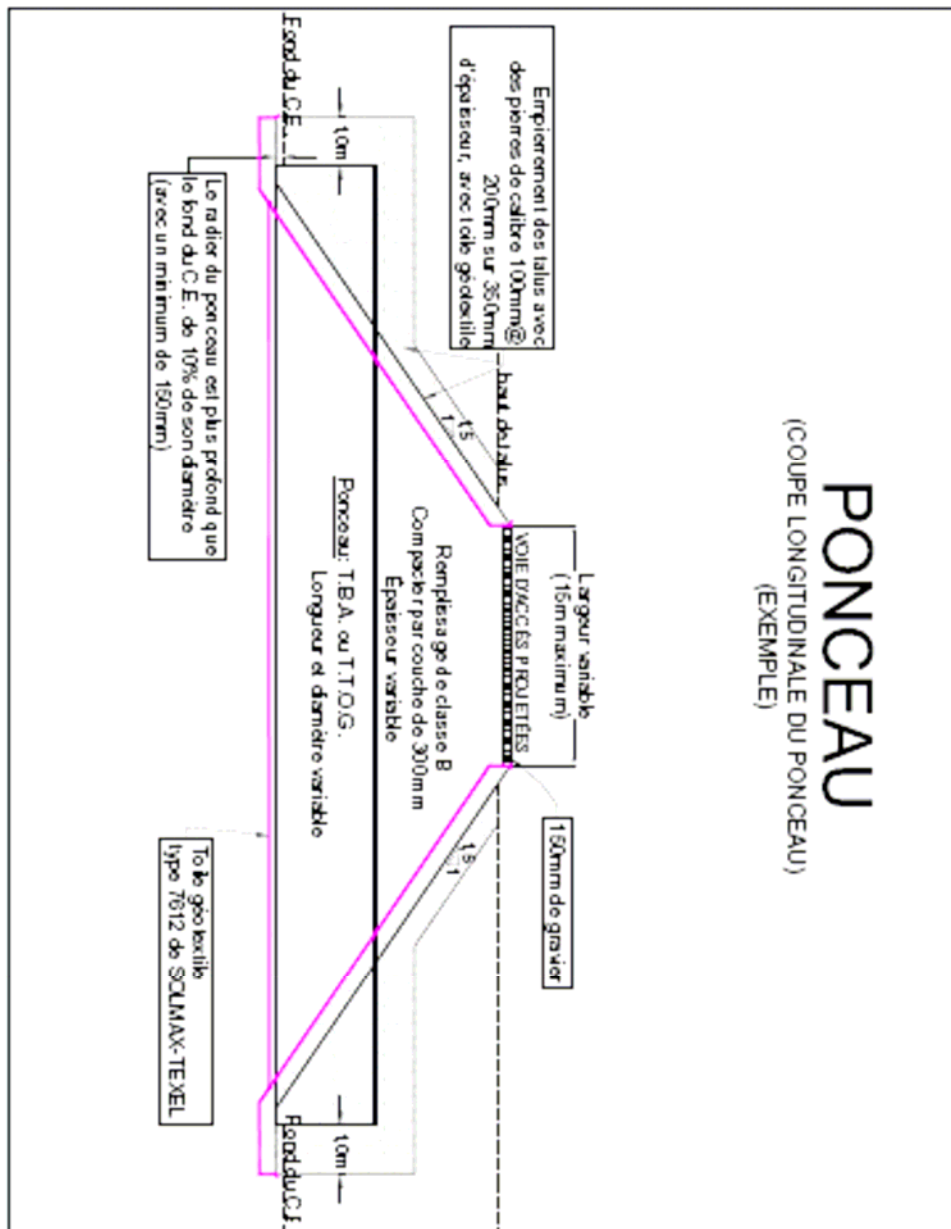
PONCEAU
(COUPE LONGITUDINALE DU PONCEAU)
(EXEMPLE)

Empierrement des talus avec des pierres de calibre 100mm@ 200mm sur 350mm d'épaisseur, avec toile géotextile

Fond du C.E.

1.0m

haut du talus

1.5
1

Largeur variable
(15m maximum)

VOIE D'ACCÈS PROJETÉES

150mm de gravier

Remplissage de classe B
Compacter par couche de 300mm
Épaisseur variable

Ponceau: T.B.A. ou T.T.O.G.
Longueur et diamètre variable

1.5
1

Le radier du ponceau est plus profond que le fond du C.E. de 10% de son diamètre (avec un minimum de 150mm)

Toile géotextile type 7612 de SOLMAX-TEXEL

1.0m

Fond du C.E.